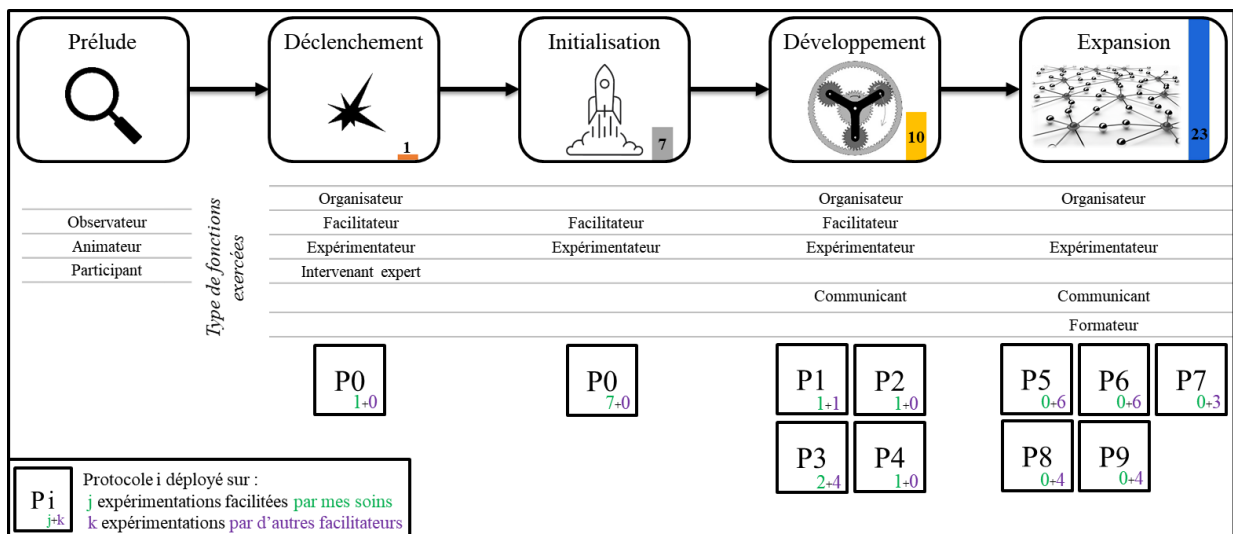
Prélude

Déclenchement
1

Initialisation
7

Développement
10

Expansion
23

Type de fonctions exercées

| | Déclenchement | Initialisation | Développement | Expansion |
|---|---|---|---|---|
| | Organisateur | | Organisateur | Organisateur |
| Observateur | Facilitateur | Facilitateur | Facilitateur | |
| Animateur | Expérimentateur | Expérimentateur | Expérimentateur | Expérimentateur |
| Participant | Intervenant expert | | | |
| | | | Communicant | Communicant |
| | | | | Formateur |

P0 1+0

P0 7+0

P1 1+1
P2 1+0
P3 2+4
P4 1+0

P5 0+6
P6 0+6
P7 0+3
P8 0+4
P9 0+4

P i j+k
Protocole i déployé sur :
j expérimentations facilitées par mes soins
k expérimentations par d'autres facilitateurs